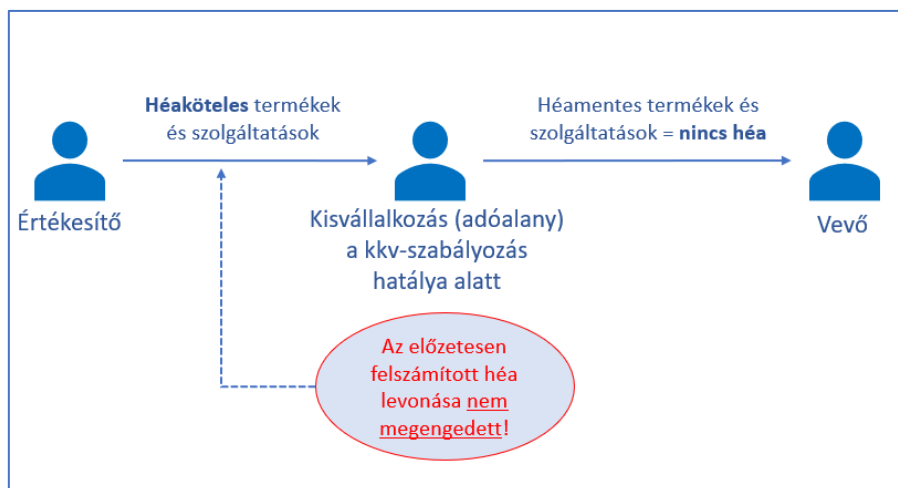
**Héaköteles** termékek és szolgáltatások

Héamentes termékek és szolgáltatások = **nincs héa**

Értékesítő

Kisvállalkozás (adóalany) a kkv-szabályozás hatálya alatt

Vevő

Az előzetesen felszámított héa levonása nem megengedett!